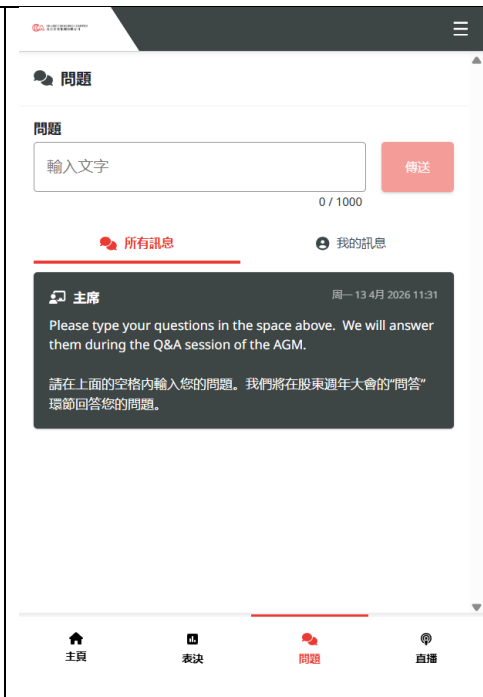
問題

問題

輸入文字

傳送

0 / 1000

所有訊息

我的訊息

主席

周一 13 4月 2026 11:31

Please type your questions in the space above. We will answer them during the Q&A session of the AGM.

請在上面的空格內輸入您的問題。我們將在股東週年大會的"問答"環節回答您的問題。

主頁

表決

問題

直播